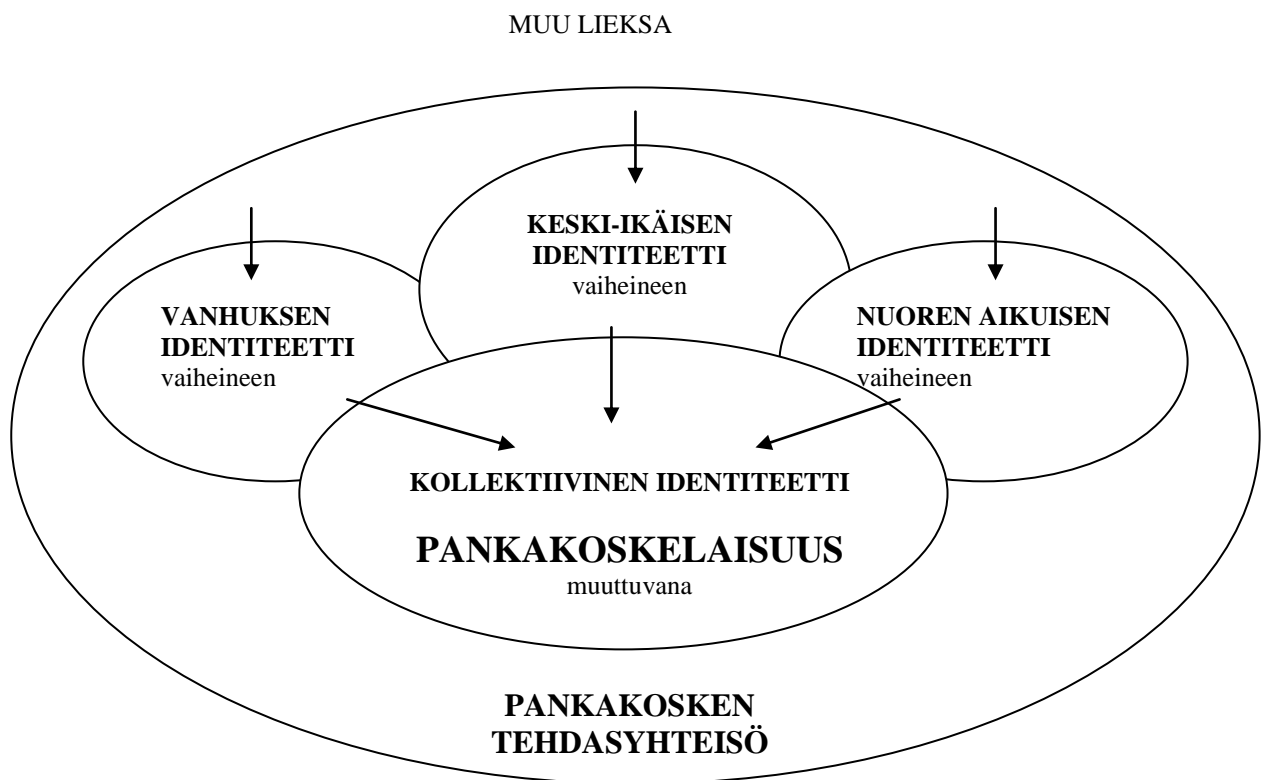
MUU LIEKSA

KESKI-IKÄISEN IDENTITEETTI
vaiheineen

VANHUKSEN IDENTITEETTI
vaiheineen

NUOREN AIKUISEN IDENTITEETTI
vaiheineen

KOLLEKTIIVINEN IDENTITEETTI

PANKAKOSKELAISUUS
muuttuvana

PANKAKOSKEN TEHDASYHTEISÖ